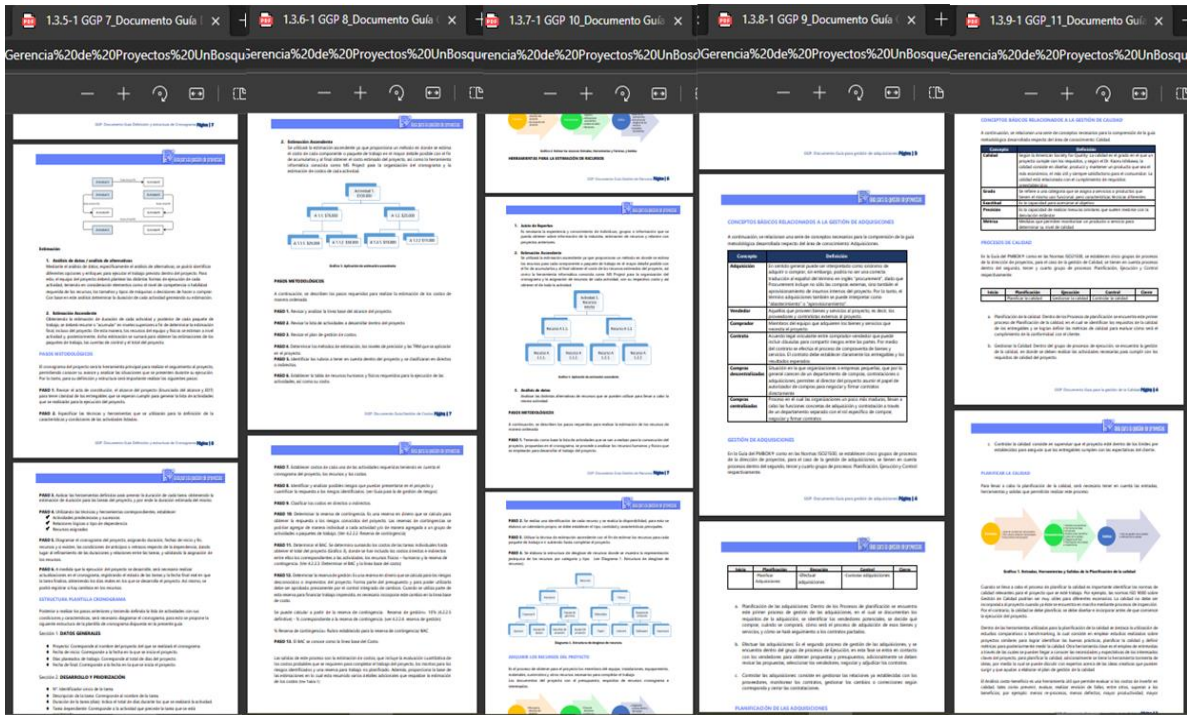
1.3.5-1 GGP 7_Documento Guía
1.3.6-1 GGP 8_Documento Guía
1.3.7-1 GGP 10_Documento Guía
1.3.8-1 GGP 9_Documento Guía
1.3.9-1 GGP_11_Documento Guía

Gerencia%20de%20Proyectos%20UnBosque
Gerencia%20de%20Proyectos%20UnBosqu
rencia%20de%20Proyectos%20UnBosqu
Gerencia%20de%20Proyectos%20UnBosque
Gerencia%20de%20Proyectos%20UnBosque

Estimación

1. Estimación Ascendente

PASOS METODOLÓGICOS

ESTRUCTURA PLANTILLA CRONOGRAMA

Sección 1: DATOS GENERALES

Sección 2: DESARROLLO Y SEGUIMIENTO

HERRAMIENTAS PARA LA ESTIMACIÓN DE RECURSOS

1. Juicio de Expertos

2. Estimación Ascendente

3. Análisis de datos

PASOS METODOLÓGICOS

ADQUIRIR LOS RECURSOS DEL PROYECTO

CONCEPTOS BÁSICOS RELACIONADOS A LA GESTIÓN DE ADQUISICIONES

| Concepto | Definición |
|---|---|
| Adquisición | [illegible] |
| Vendedor | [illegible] |
| Comprador | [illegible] |
| Contrato | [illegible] |
| Compras descentralizadas | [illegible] |
| Compras centralizadas | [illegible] |

GESTIÓN DE ADQUISICIONES

PLANIFICACIÓN DE LAS ADQUISICIONES

CONCEPTOS BÁSICOS RELACIONADOS A LA GESTIÓN DE CALIDAD

| Concepto | Definición |
|---|---|
| Calidad | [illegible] |
| Grado | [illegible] |
| Exactitud | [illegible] |
| Precisión | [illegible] |
| Métrica | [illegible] |

PROCESOS DE CALIDAD

| Inicio | Planificación | Ejecución | Control | Cierre |
|---|---|---|---|---|
| | Planificar la calidad | Gestionar la calidad | Controlar la calidad | |

PLANIFICAR LA CALIDAD

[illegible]